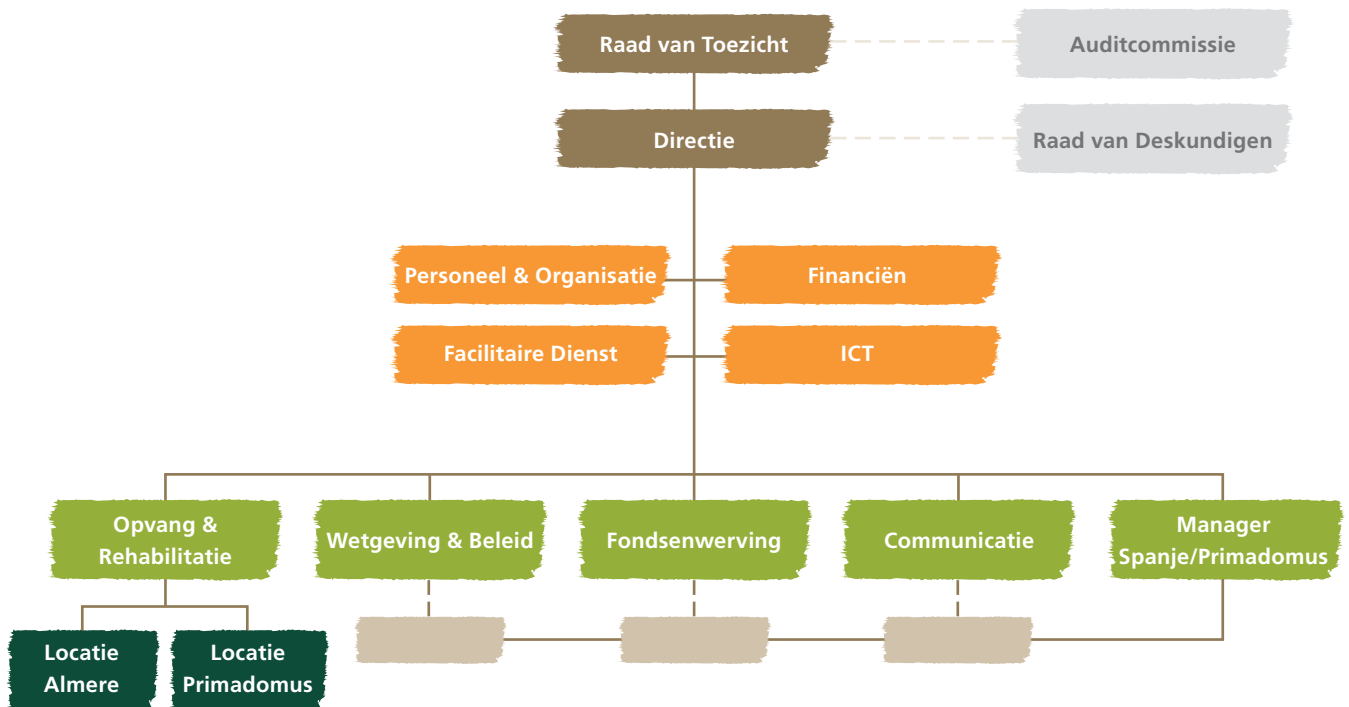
Raad van Toezicht

Auditcommissie

Directie

Raad van Deskundigen

Personeel & Organisatie

Financiën

Facilitaire Dienst

ICT

Opvang & Rehabilitatie

Wetgeving & Beleid

Fondsenwerving

Communicatie

Manager Spanje/Primadomus

Locatie Almere

Locatie Primadomus